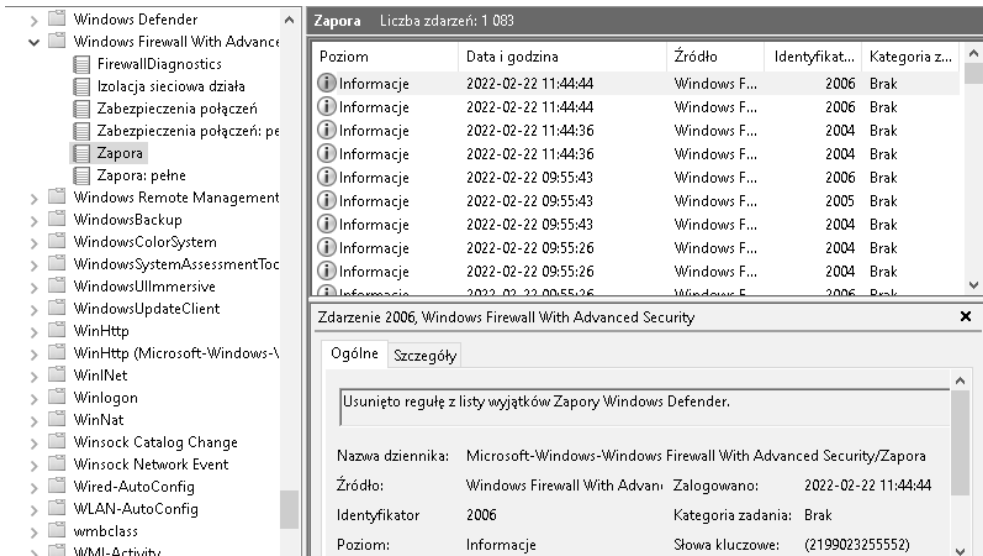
Windows Defender
Windows Firewall With Advance
FirewallDiagnostics
Izolacja sieciowa działa
Zabezpieczenia połączeń
Zabezpieczenia połączeń: pe
Zapora
Zapora: pełne
Windows Remote Management
WindowsBackup
WindowsColorSystem
WindowsSystemAssessmentToc
WindowsUIImmersive
WindowsUpdateClient
WinHttp
WinHttp (Microsoft-Windows-\
WinINet
Winlogon
WinNat
Winsock Catalog Change
Winsock Network Event
Wired-AutoConfig
WLAN-AutoConfig
wmbclass
WMI-Activity

Zapora Liczba zdarzeń: 1 083

| Poziom | Data i godzina | Źródło | Identyfikat... | Kategoria z... |
|---|---|---|---|---|
| Informacje | 2022-02-22 11:44:44 | Windows F... | 2006 | Brak |
| Informacje | 2022-02-22 11:44:44 | Windows F... | 2006 | Brak |
| Informacje | 2022-02-22 11:44:36 | Windows F... | 2004 | Brak |
| Informacje | 2022-02-22 11:44:36 | Windows F... | 2004 | Brak |
| Informacje | 2022-02-22 09:55:43 | Windows F... | 2006 | Brak |
| Informacje | 2022-02-22 09:55:43 | Windows F... | 2005 | Brak |
| Informacje | 2022-02-22 09:55:43 | Windows F... | 2004 | Brak |
| Informacje | 2022-02-22 09:55:26 | Windows F... | 2004 | Brak |
| Informacje | 2022-02-22 09:55:26 | Windows F... | 2004 | Brak |
| Informacje | 2022-02-22 09:55:26 | Windows F... | 2006 | Brak |

Zdarzenie 2006, Windows Firewall With Advanced Security ×

Ogólne Szczegóły

Usunięto regułę z listy wyjątków Zapory Windows Defender.

Nazwa dziennika: Microsoft-Windows-Windows Firewall With Advanced Security/Zapora
Źródło: Windows Firewall With Advan Zalogowano: 2022-02-22 11:44:44
Identyfikator 2006 Kategoria zadania: Brak
Poziom: Informacje Słowa kluczowe: (2199023255552)